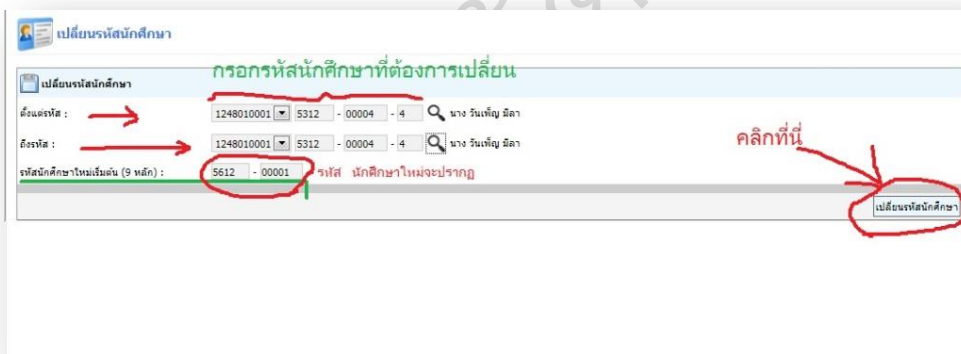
เปลี่ยนรหัสนักศึกษา

เปลี่ยนรหัสนักศึกษา

กรอกรหัสนักศึกษาที่ต้องการเปลี่ยน

ตั้งแต่รหัส : 1248010001 5312 - 00004 - 4 นาง วันเพ็ญ มิลา

ถึงรหัส : 1248010001 5312 - 00004 - 4 นาง วันเพ็ญ มิลา

คลิกที่นี่

รหัสนักศึกษาใหม่เริ่มต้น (9 หลัก) : 5612 - 00001 รหัส นักศึกษาใหม่จะปรากฏ

เปลี่ยนรหัสนักศึกษา